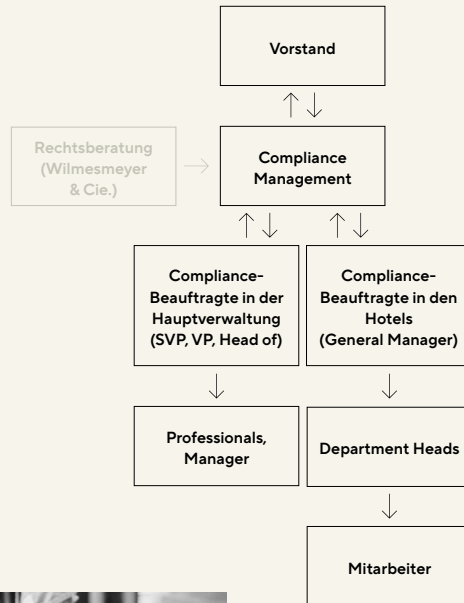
Vorstand

Rechtsberatung (Wilmesmeyer & Cie.)

Compliance Management

Compliance-Beauftragte in der Hauptverwaltung (SVP, VP, Head of)

Compliance-Beauftragte in den Hotels (General Manager)

Professionals, Manager

Department Heads

Mitarbeiter